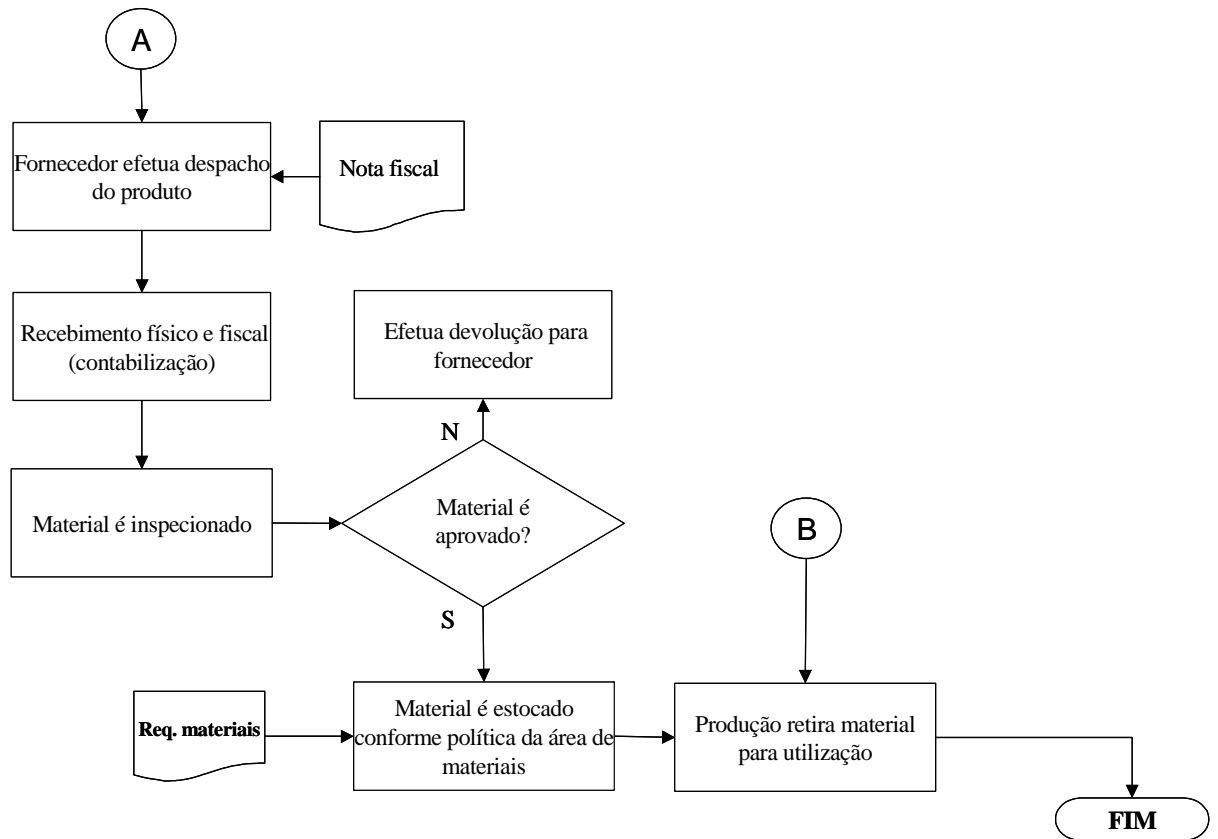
A

Fornecedor efetua despacho do produto

Nota fiscal

Recebimento físico e fiscal (contabilização)

Efetua devolução para fornecedor

N

Material é inspecionado

Material é aprovado?

B

S

Req. materiais

Material é estocado conforme política da área de materiais

Produção retira material para utilização

FIM